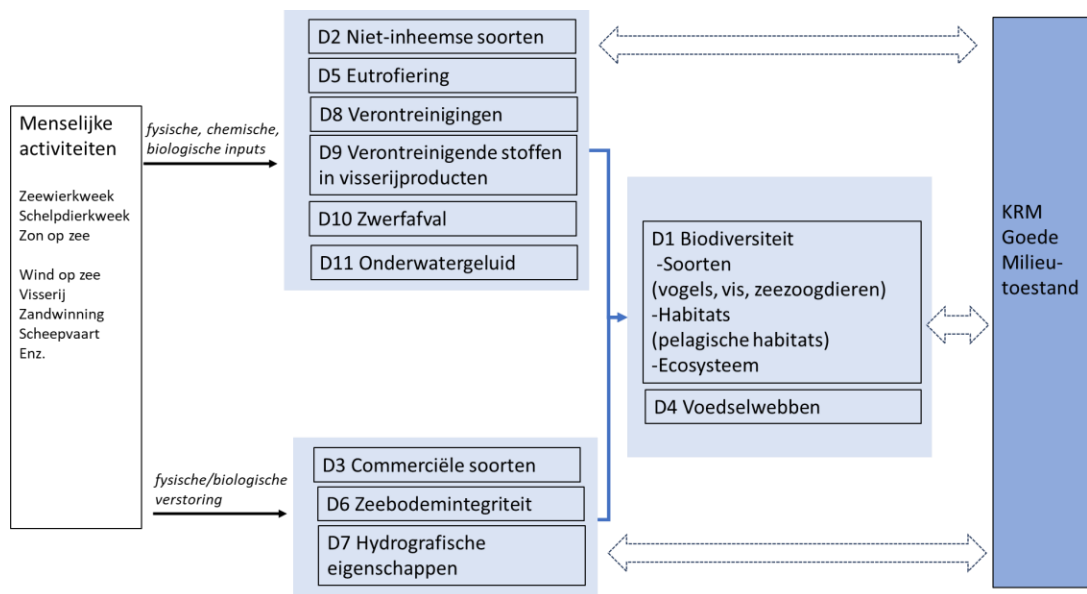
Menselijke activiteiten

Zeewierkweek
Schelpdierkweek
Zon op zee

Wind op zee
Visserij
Zandwinning
Scheepvaart
Enz.

fysische, chemische, biologische inputs

fysische/biologische verstoring

D2 Niet-inheemse soorten
D5 Eutrofiering
D8 Verontreinigingen
D9 Verontreinigende stoffen in visserijproducten
D10 Zwerfafval
D11 Onderwatergeluid

D3 Commerciële soorten
D6 Zeebodemintegriteit
D7 Hydrografische eigenschappen

D1 Biodiversiteit
-Soorten
(vogels, vis, zeezoogdieren)
-Habitats
(pelagische habitats)
-Ecosysteem

D4 Voedselwebben

KRM Goede Milieutoestand